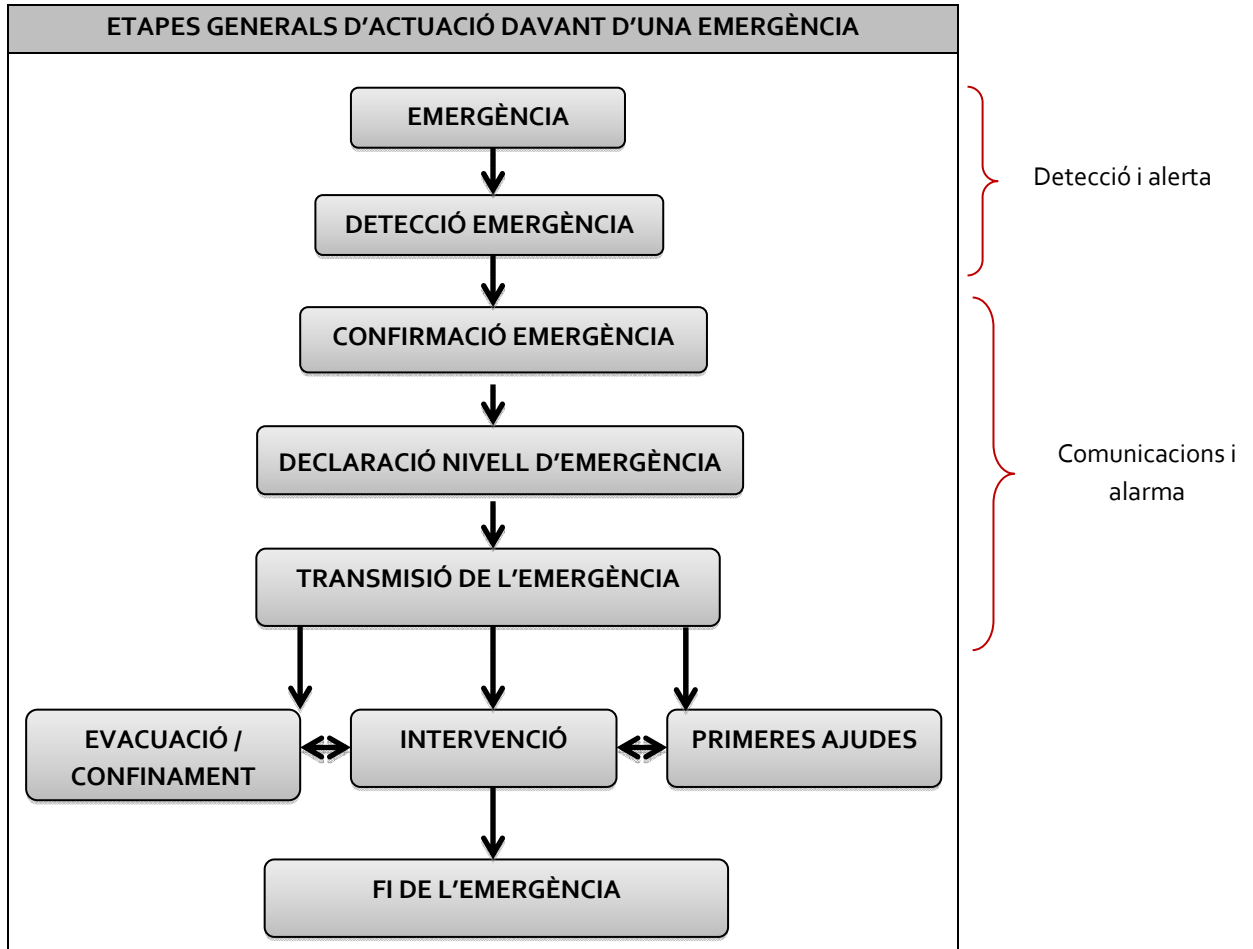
ETAPES GENERALS D’ACTUACIÓ DAVANT D’UNA EMERGÈNCIA

EMERGÈNCIA

DETECCIÓ EMERGÈNCIA

Detecció i alerta

CONFIRMACIÓ EMERGÈNCIA

DECLARACIÓ NIVELL D’EMERGÈNCIA

TRANSMISIÓ DE L’EMERGÈNCIA

Comunicacions i alarma

EVACUACIÓ / CONFINAMENT

INTERVENCIÓ

PRIMERES AJUDES

FI DE L’EMERGÈNCIA